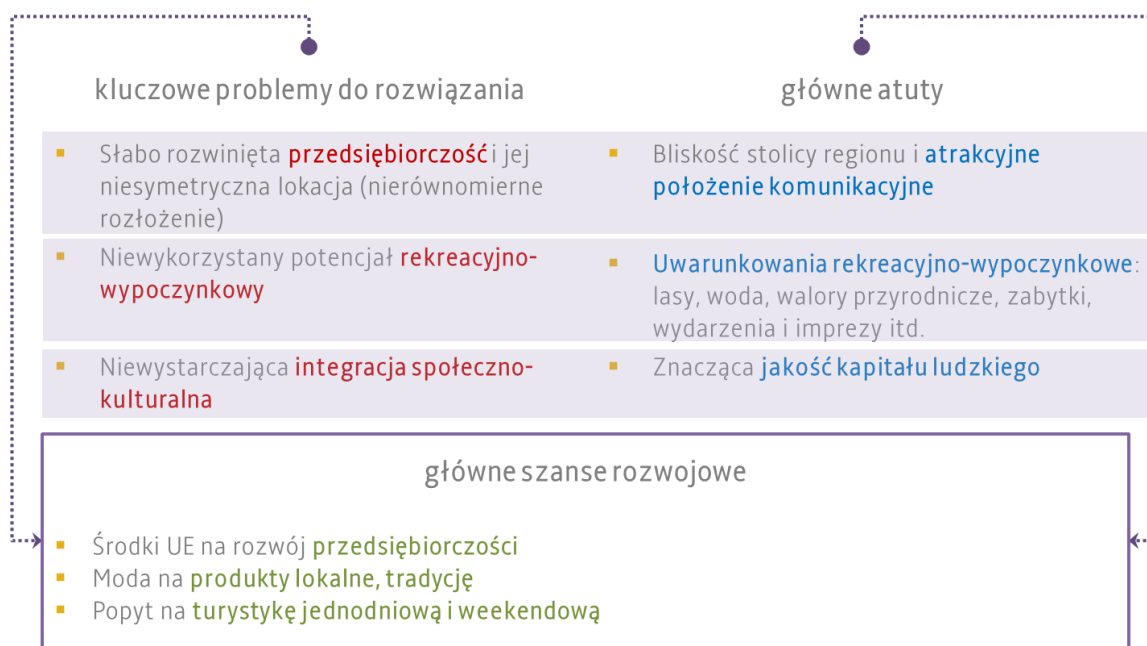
kluczowe problemy do rozwiązania

główne atuty

- Słabo rozwinięta przedsiębiorczość i jej niesymetryczna lokacja (nierównomierne rozłożenie)
- Bliskość stolicy regionu i atrakcyjne położenie komunikacyjne
- Niewykorzystany potencjał rekreacyjno-wypoczynkowy
- Uwarunkowania rekreacyjno-wypoczynkowe: lasy, woda, walory przyrodnicze, zabytki, wydarzenia i imprezy itd.
- Niewystarczająca integracja społeczno-kulturalna
- Znacząca jakość kapitału ludzkiego

główne szanse rozwojowe

- Środki UE na rozwój przedsiębiorczości
- Moda na produkty lokalne, tradycję
- Popyt na turystykę jednodniową i weekendową